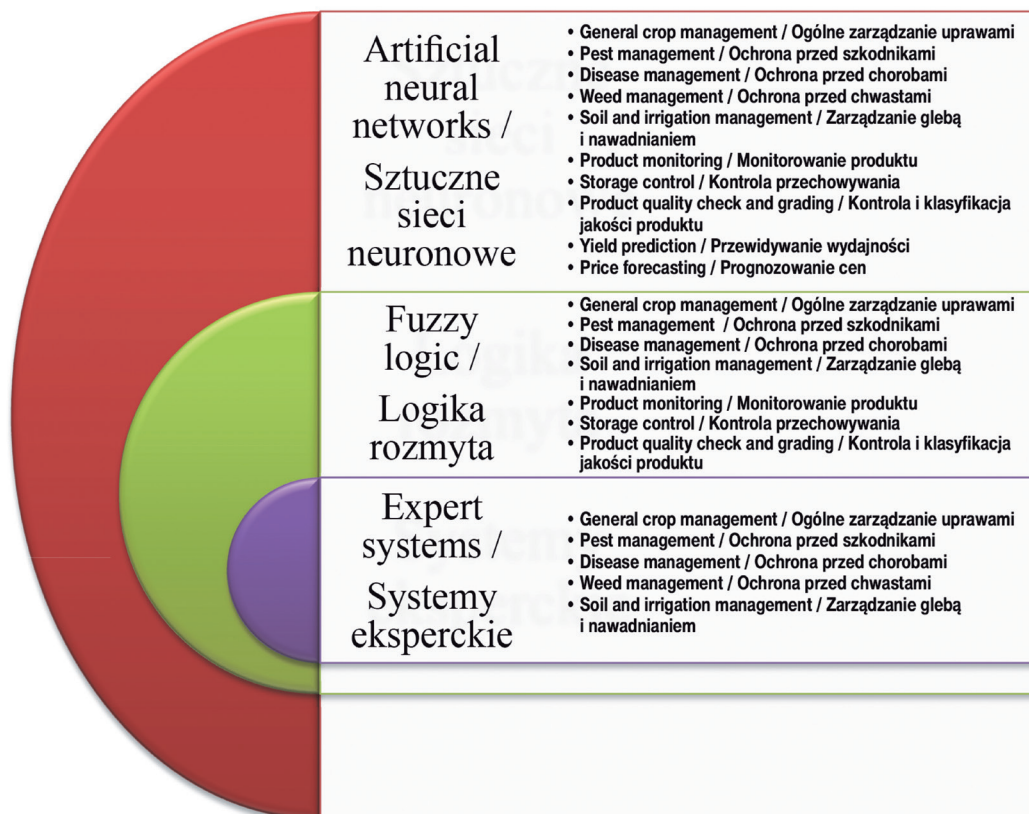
Artificial neural networks / Sztuczne sieci neuronowe

• General crop management / Ogólne zarządzanie uprawami
• Pest management / Ochrona przed szkodnikami
• Disease management / Ochrona przed chorobami
• Weed management / Ochrona przed chwastami
• Soil and irrigation management / Zarządzanie glebą i nawadnianiem
• Product monitoring / Monitorowanie produktu
• Storage control / Kontrola przechowywania
• Product quality check and grading / Kontrola i klasyfikacja jakości produktu
• Yield prediction / Przewidywanie wydajności
• Price forecasting / Prognozowanie cen

Fuzzy logic / Logika rozmyta

• General crop management / Ogólne zarządzanie uprawami
• Pest management / Ochrona przed szkodnikami
• Disease management / Ochrona przed chorobami
• Soil and irrigation management / Zarządzanie glebą i nawadnianiem
• Product monitoring / Monitorowanie produktu
• Storage control / Kontrola przechowywania
• Product quality check and grading / Kontrola i klasyfikacja jakości produktu

Expert systems / Systemy eksperckie

• General crop management / Ogólne zarządzanie uprawami
• Pest management / Ochrona przed szkodnikami
• Disease management / Ochrona przed chorobami
• Weed management / Ochrona przed chwastami
• Soil and irrigation management / Zarządzanie glebą i nawadnianiem